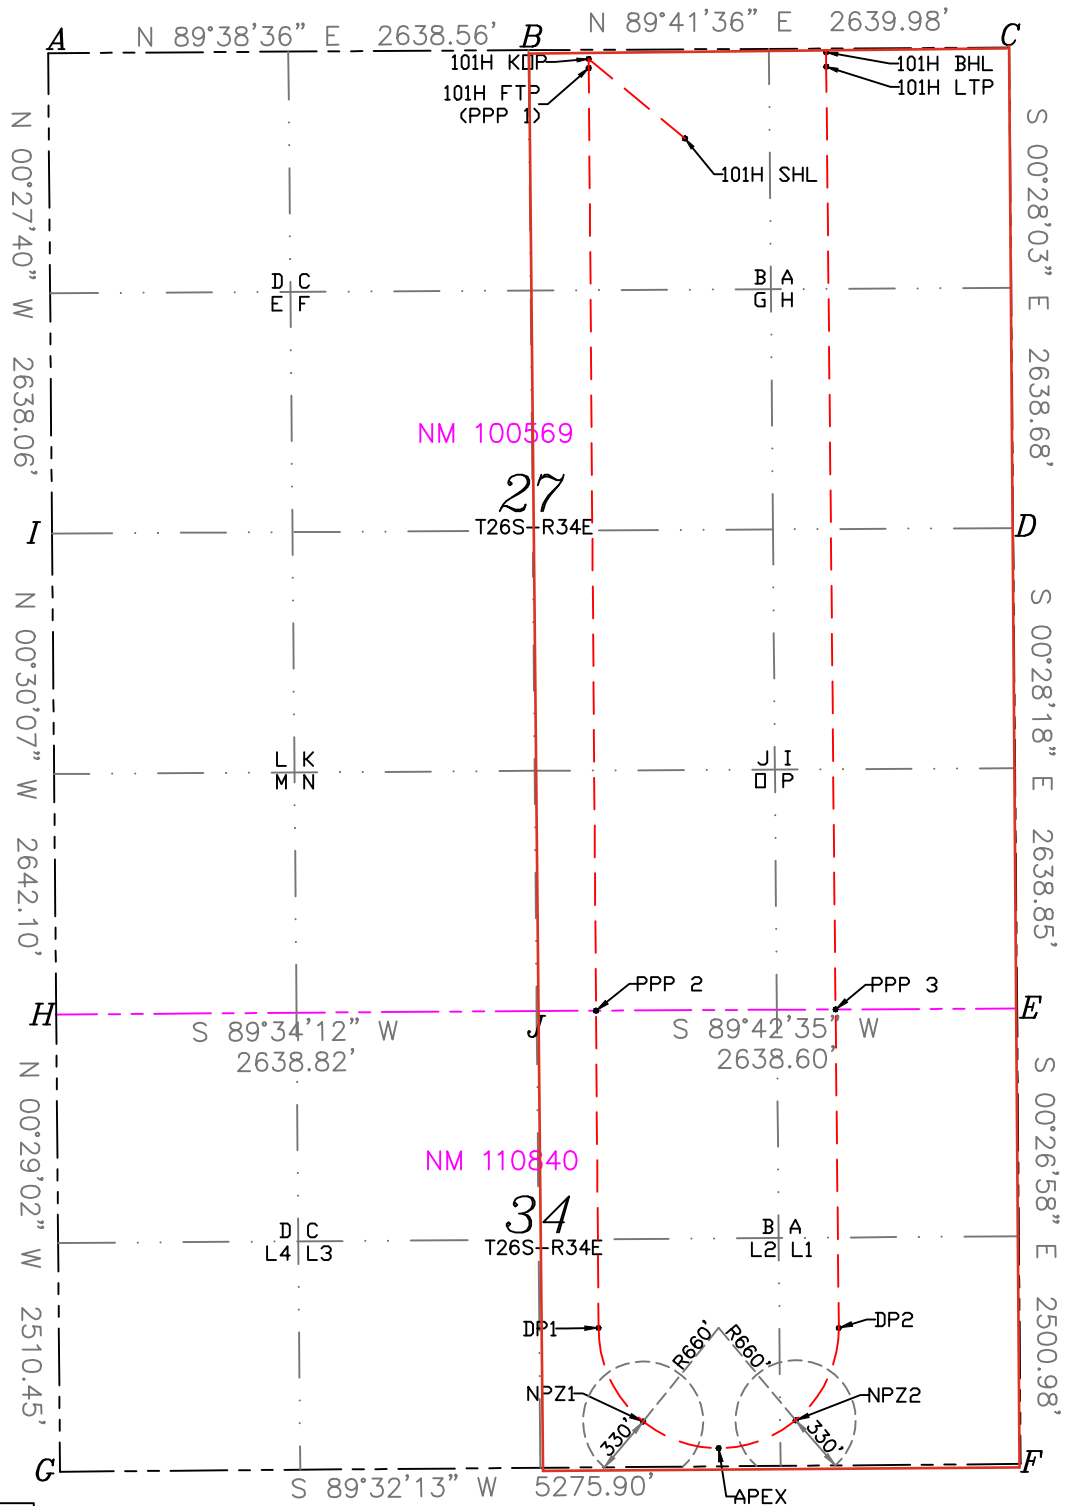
A N 89°38'36" E 2638.56' B N 89°41'36" E 2639.98' C

101H KOP
101H FTP (PPP 1)
101H BHL
101H LTP
101H SHL

N 00°27'40" W 2638.06'
S 00°28'03" E 2638.68'

D C
E F

B A
G H

NM 100569

27
T26S-R34E

I
D

N 00°30'07" W 2642.10'
S 00°28'18" E 2638.85'

L K
M N

J I
O P

PPP 2
PPP 3

H
J
E

S 89°34'12" W 2638.82'
S 89°42'35" W 2638.60'

N 00°29'02" W 2510.45'
S 00°26'58" E 2500.98'

NM 110840

34
T26S-R34E

D C
L4 L3

B A
L2 L1

DP1
DP2
R660'
R660'
NPZ1
NPZ2
330'
330'

G S 89°32'13" W 5275.90' F

APEX